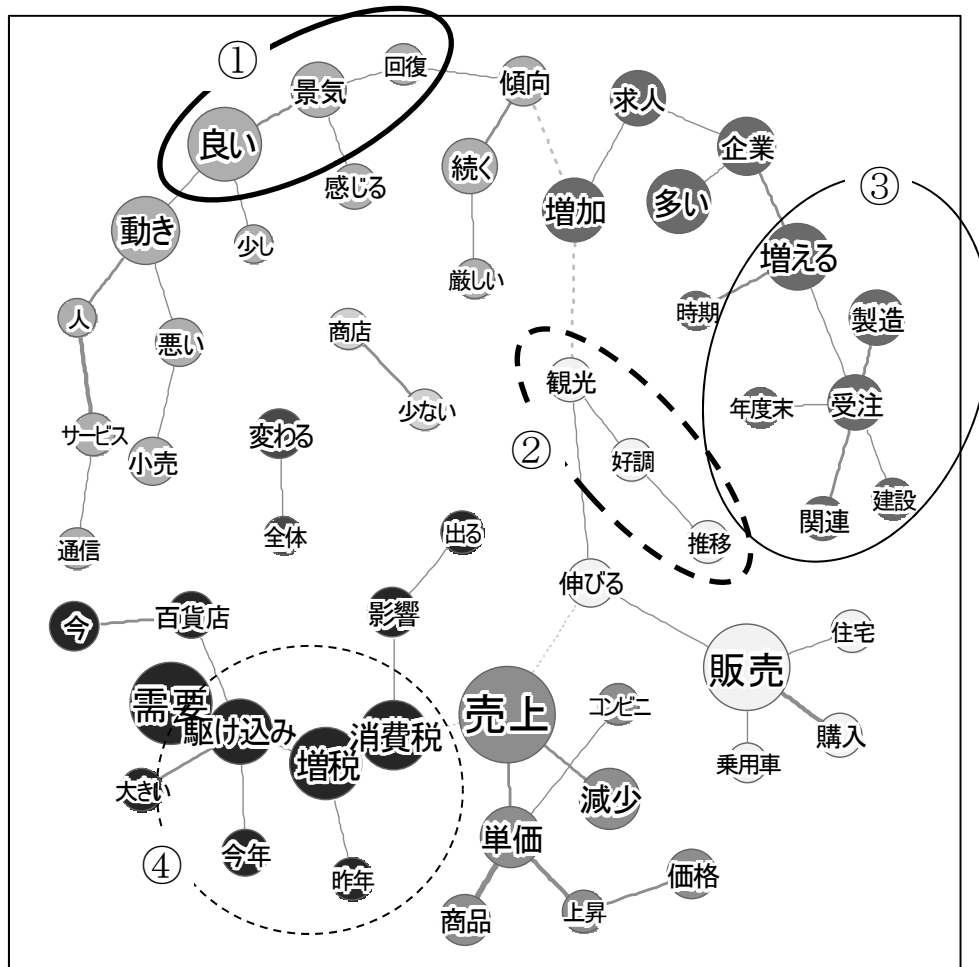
①
回復
景気
傾向
求人
良い
企業
感じる
続く
③
増加
多い
動き
少し
増える
厳しい
時期
製造
人
商店
悪い
観光
年度末
受注
少ない
サービス
変わる
②
好調
小売
建設
関連
通信
全体
推移
出る
伸びる
今
百貨店
影響
住宅
販売
需要
駆け込み
消費税
売上
コンビニ
購入
増税
乗用車
大きい
減少
単価
今年
④
価格
昨年
上昇
商品